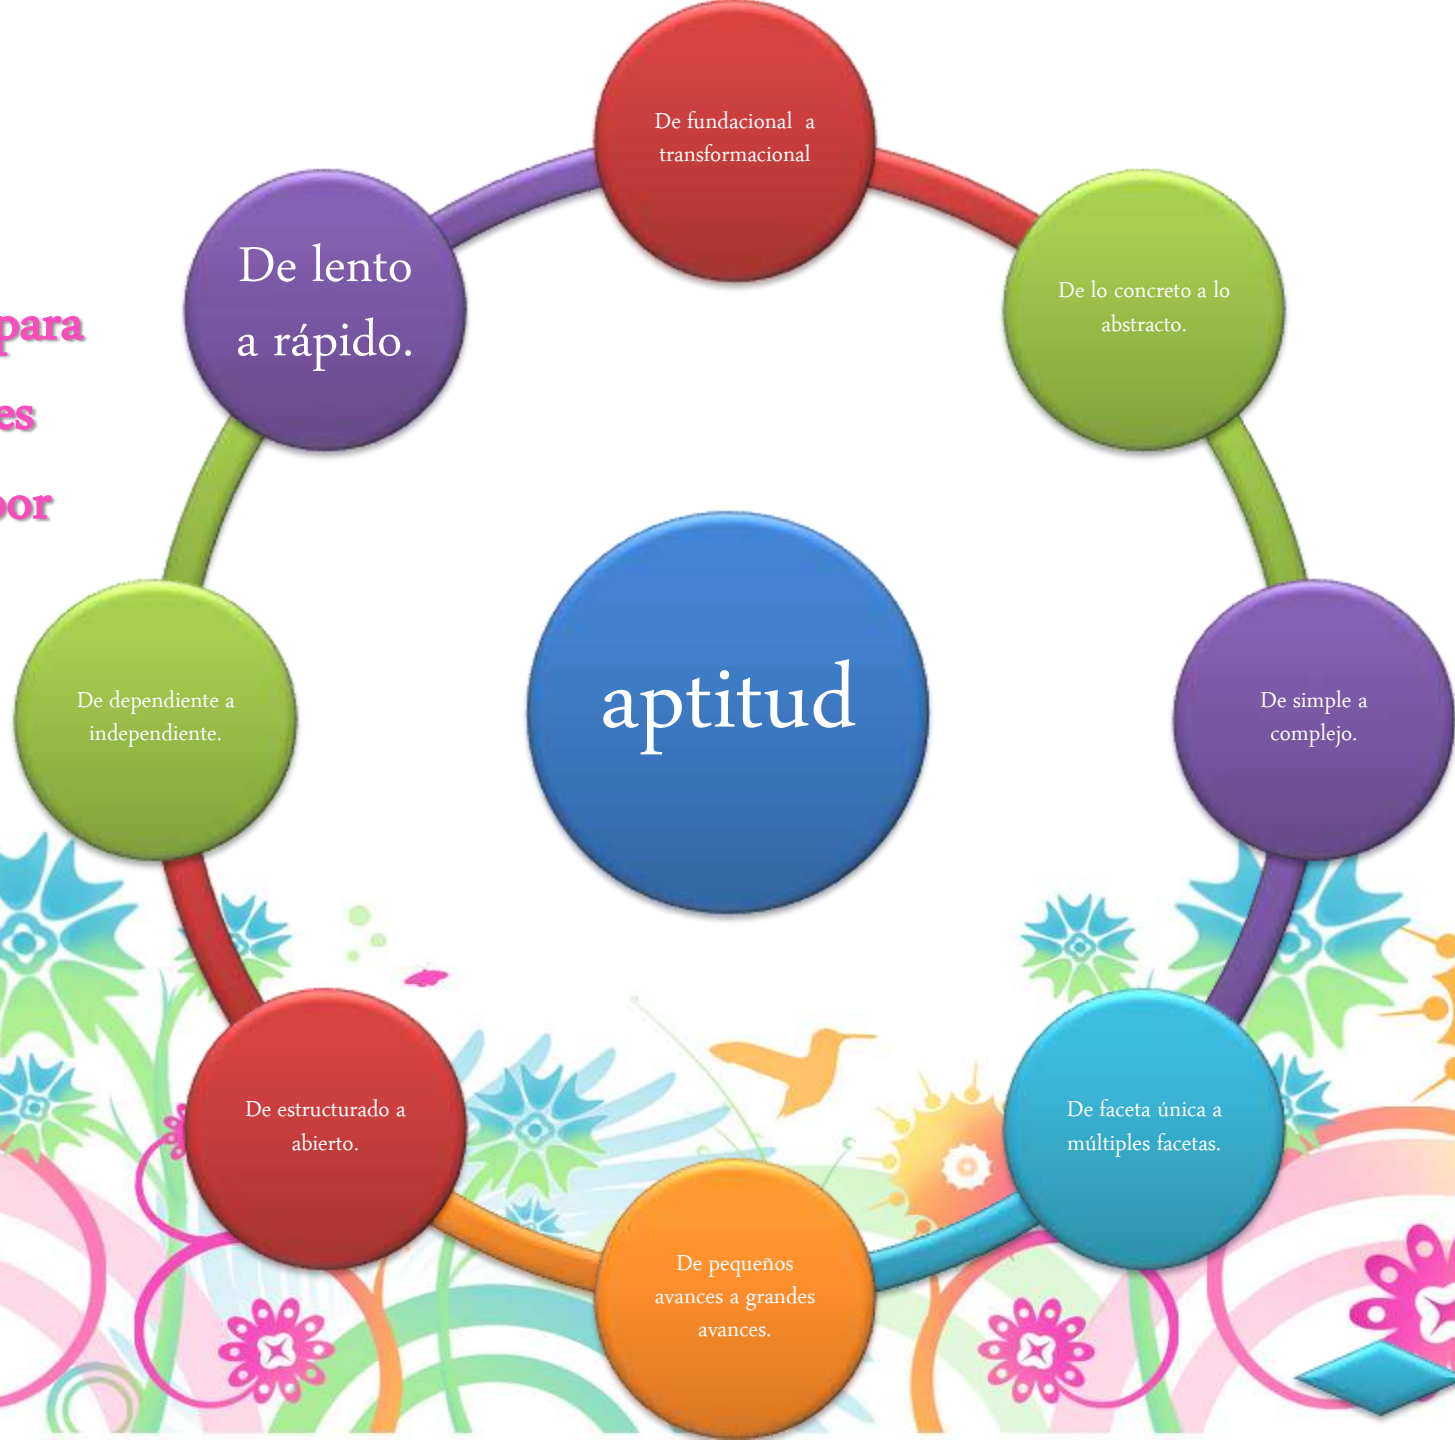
para
es
oor

De fundacional a transformacional

De lo concreto a lo abstracto.

De simple a complejo.

De faceta única a múltiples facetas.

De pequeños avances a grandes avances.

De estructurado a abierto.

De dependiente a independiente.

De lento a rápido.

aptitud